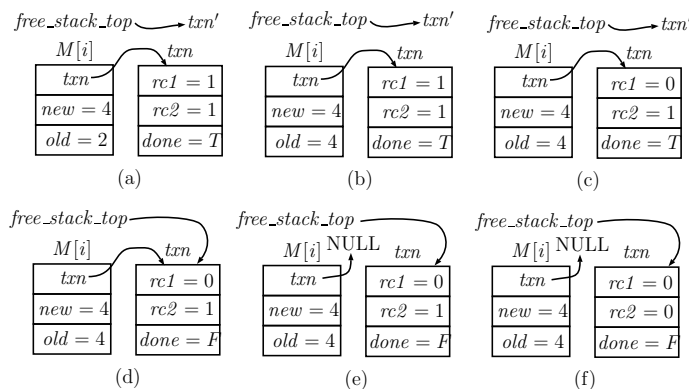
$free\_stack\_top$ $txn'$
$M[i]$ $txn$
$txn$ $rc1 = 1$
$new = 4$ $rc2 = 1$
$old = 2$ $done = T$
(a)

$free\_stack\_top$ $txn'$
$M[i]$ $txn$
$txn$ $rc1 = 1$
$new = 4$ $rc2 = 1$
$old = 4$ $done = T$
(b)

$free\_stack\_top$ $txn'$
$M[i]$ $txn$
$txn$ $rc1 = 0$
$new = 4$ $rc2 = 1$
$old = 4$ $done = T$
(c)

$free\_stack\_top$
$M[i]$ $txn$
$txn$ $rc1 = 0$
$new = 4$ $rc2 = 1$
$old = 4$ $done = F$
(d)

$free\_stack\_top$
$M[i]$ NULL $txn$
$txn$ $rc1 = 0$
$new = 4$ $rc2 = 1$
$old = 4$ $done = F$
(e)

$free\_stack\_top$
$M[i]$ NULL $txn$
$txn$ $rc1 = 0$
$new = 4$ $rc2 = 0$
$old = 4$ $done = F$
(f)